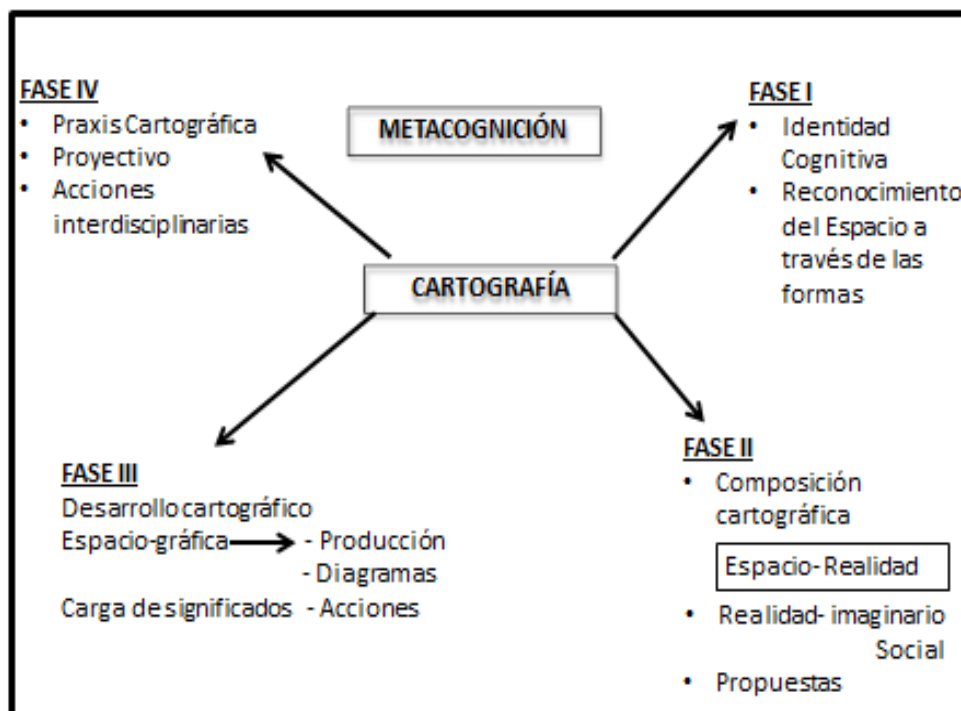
FASE IV
• Praxis Cartográfica
• Proyectivo
• Acciones interdisciplinarias

METACOGNICIÓN

FASE I
• Identidad Cognitiva
• Reconocimiento del Espacio a través de las formas

CARTOGRAFÍA

FASE III
Desarrollo cartográfico
Espacio-gráfica → - Producción
- Diagramas
Carga de significados - Acciones

FASE II
• Composición cartográfica
Espacio-Realidad
• Realidad- imaginario Social
• Propuestas